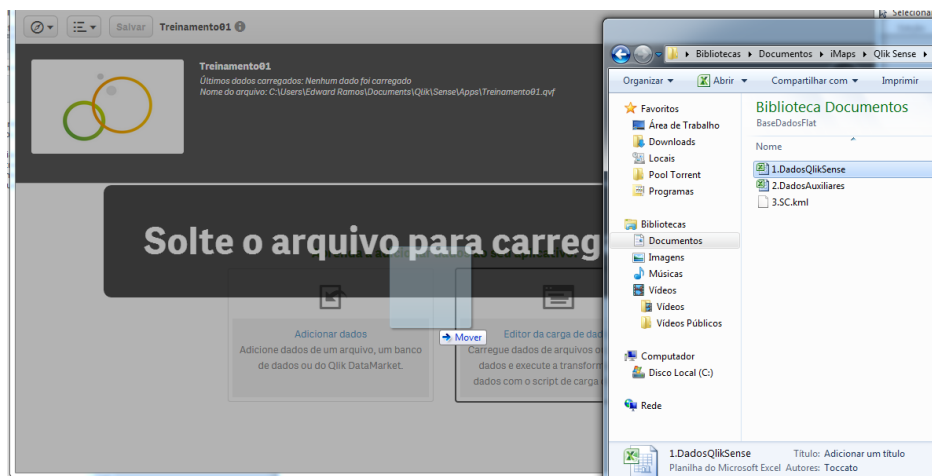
Salvar Treinamento01

Treinamento01
Últimos dados carregados: Nenhum dado foi carregado
Nome do arquivo: C:\Users\Edward Ramos\Documents\Qlik\Sense\Apps\Treinamento01.qvf

Solte o arquivo para carreg

Adicionar dados
Adicione dados de um arquivo, um banco de dados ou do Qlik DataMarket.

Mover

Editor da carga de dad
Carregue dados de arquivos o dados e execute a transform dados com o script de carga

Selecion

Bibliotecas ▸ Documentos ▸ iMaps ▸ Qlik Sense ▸

Organizar ▾ Abrir ▾ Compartilhar com ▾ Imprimir

Favoritos
Área de Trabalho
Downloads
Locais
Pool Torrent
Programas

Bibliotecas
Documentos
Imagens
Músicas
Vídeos
Vídeos
Vídeos Públicos

Computador
Disco Local (C:)

Rede

Biblioteca Documentos
BaseDadosFlat

Nome
1.DadosQlikSense
2.DadosAuxiliares
3.SC.kml

1.DadosQlikSense Título: Adicionar um título
Planilha do Microsoft Excel Autores: Toccato